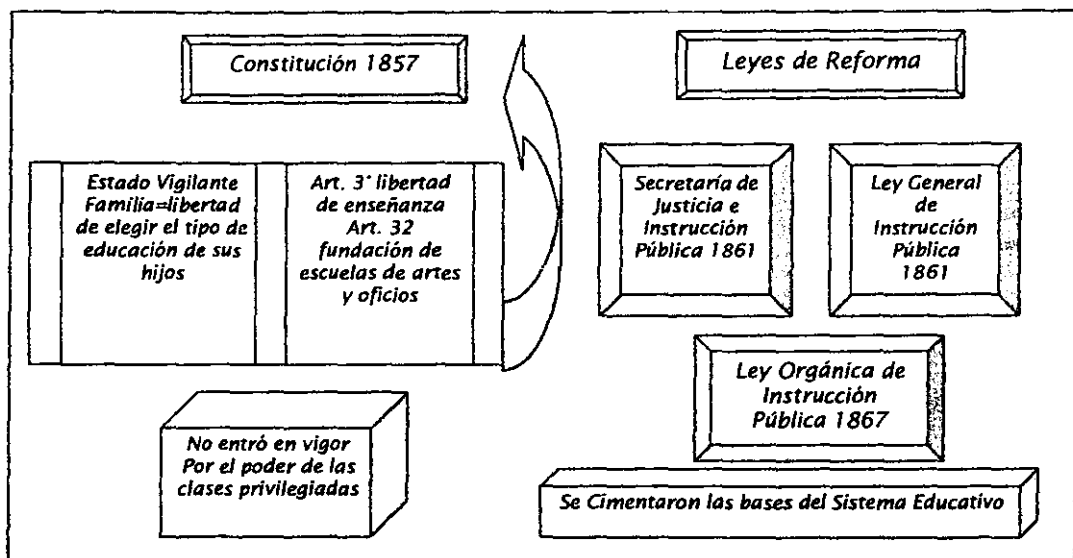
Constitución 1857

Leyes de Reforma

Estado Vigilante Familia=libertad de elegir el tipo de educación de sus hijos

Art. 3° libertad de enseñanza Art. 32 fundación de escuelas de artes y oficios

Secretaría de Justicia e Instrucción Pública 1861

Ley General de Instrucción Pública 1861

Ley Orgánica de Instrucción Pública 1867

No entró en vigor Por el poder de las clases privilegiadas

Se Cimentaron las bases del Sistema Educativo